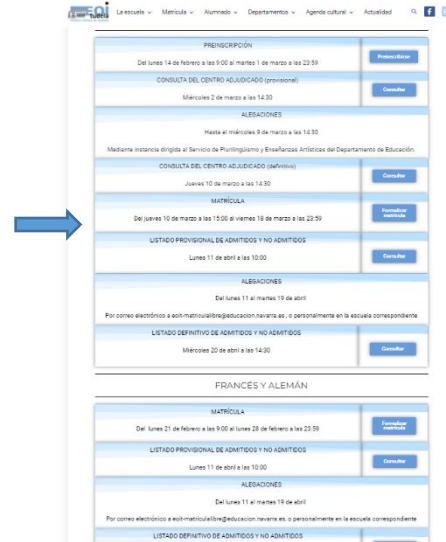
eoi tudela

La escuela ∨ Matrícula ∨ Alumnado ∨ Departamentos ∨ Agenda cultural ∨ Actualidad

PREINSCRIPCIÓN

Del lunes 14 de febrero a las 9:00 al martes 1 de marzo a las 23:59

Preinscribirse

CONSULTA DEL CENTRO ADJUDICADO (provisional)

Miércoles 2 de marzo a las 14:30

Consultar

ALEGACIONES

Hasta el miércoles 9 de marzo a las 14:30

Mediante instancia dirigida al Servicio de Plurilingüismo y Enseñanzas Artísticas del Departamento de Educación.

CONSULTA DEL CENTRO ADJUDICADO (definitivo)

Jueves 10 de marzo a las 14:30

Consultar

MATRÍCULA

Del jueves 10 de marzo a las 15:00 al viernes 18 de marzo a las 23:59

Formalizar matrícula

LISTADO PROVISIONAL DE ADMITIDOS Y NO ADMITIDOS

Lunes 11 de abril a las 10:00

Consultar

ALEGACIONES

Del lunes 11 al martes 19 de abril

Por correo electrónico a eoit-matriculalibre@educacion.navarra.es, o personalmente en la escuela correspondiente

LISTADO DEFINITIVO DE ADMITIDOS Y NO ADMITIDOS

Miércoles 20 de abril a las 14:30

Consultar

FRANCÉS Y ALEMÁN

MATRÍCULA

Del lunes 21 de febrero a las 9:00 al lunes 28 de febrero a las 23:59

Formalizar matrícula

LISTADO PROVISIONAL DE ADMITIDOS Y NO ADMITIDOS

Lunes 11 de abril a las 10:00

Consultar

ALEGACIONES

Del lunes 11 al martes 19 de abril

Por correo electrónico a eoit-matriculalibre@educacion.navarra.es, o personalmente en la escuela correspondiente

LISTADO DEFINITIVO DE ADMITIDOS Y NO ADMITIDOS